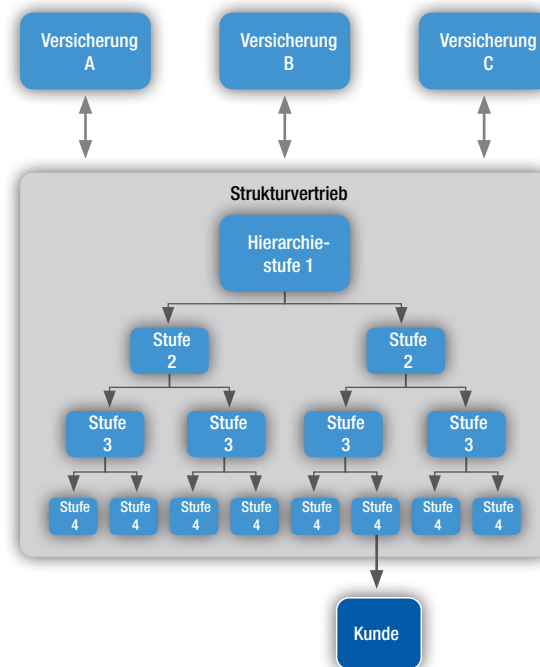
Versicherung A

Versicherung B

Versicherung C

Strukturvertrieb

Hierarchiestufe 1

Stufe 2

Stufe 2

Stufe 3

Stufe 3

Stufe 3

Stufe 3

Stufe 4

Stufe 4

Stufe 4

Stufe 4

Stufe 4

Stufe 4

Stufe 4

Stufe 4

Kunde